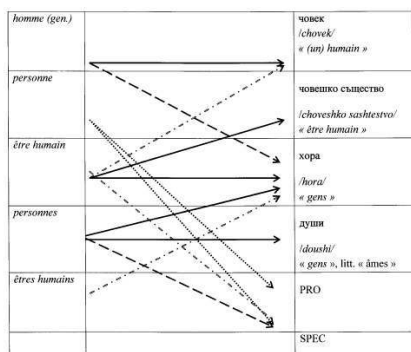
| | | |
|---|---|---|
| homme (gen.) | | човек /chovek/ « (un) humain » |
| personne | | човешко същество /choveshko sashtestvo/ « être humain » |
| être humain | | хора /hora/ « gens » |
| personnes | | души /doushi/ « gens », litt. « âmes » |
| êtres humains | | PRO |
| | | SPEC |